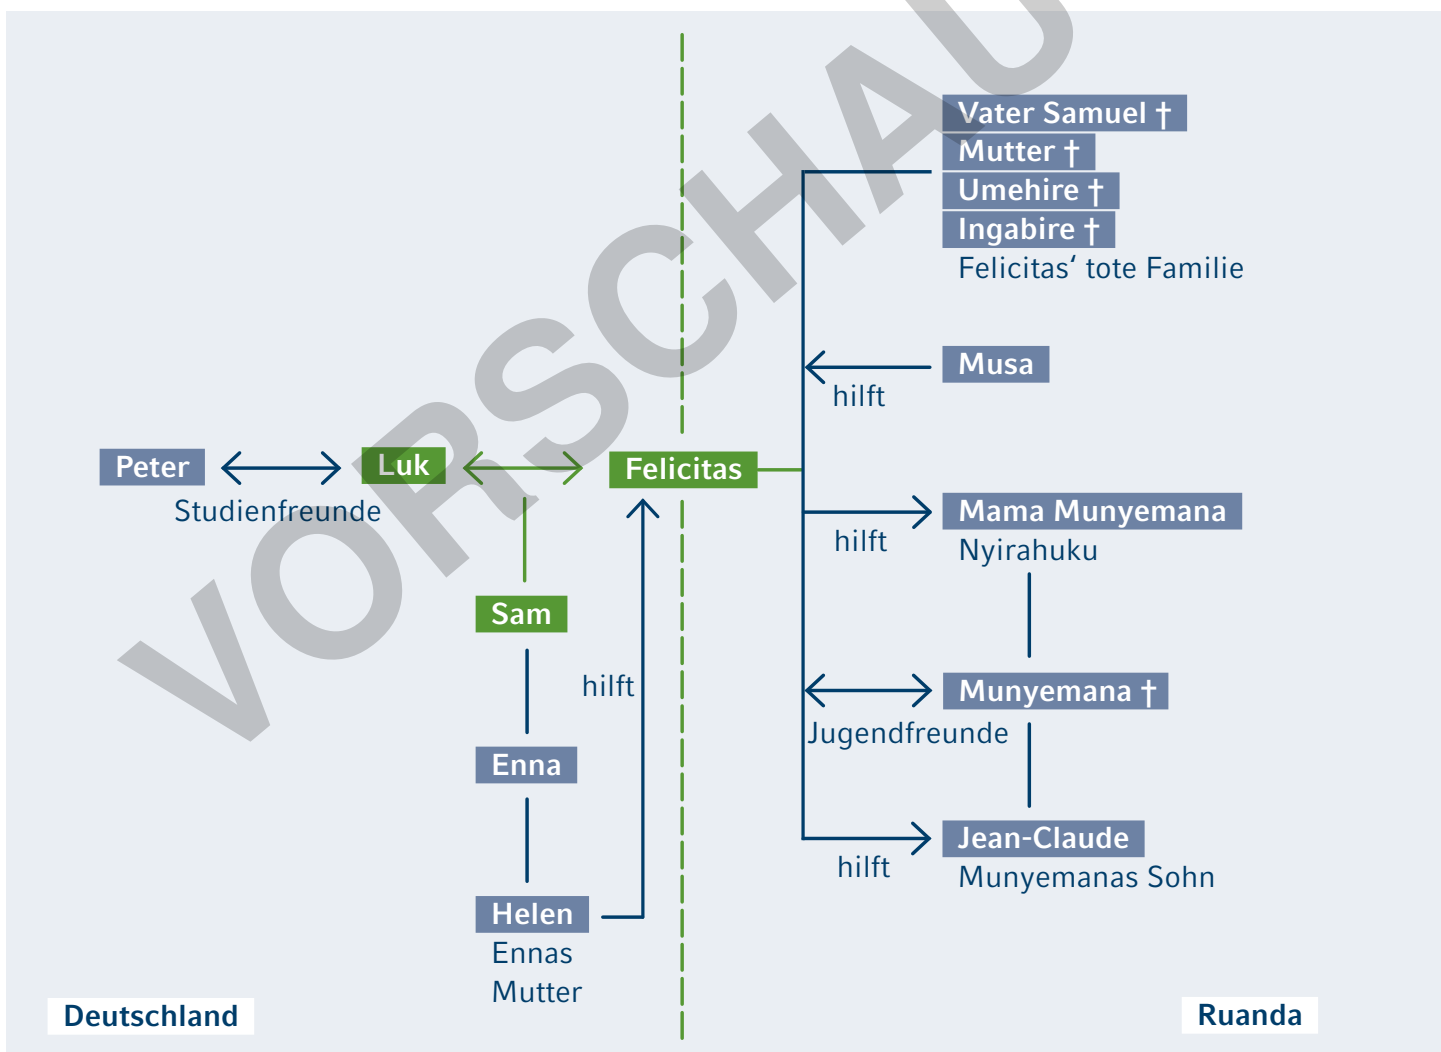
VORSCHAU

Vater Samuel †
Mutter †
Umehire †
Ingabire †
Felicitas‘ tote Familie

Musa
hilft

Peter
Studienfreunde
Luk
Felicitas

Mama Munyemana
Nyirahuku
hilft

Sam

hilft

Munyemana †
Jugendfreunde

Enna

Jean-Claude
Munyemanas Sohn
hilft

Helen
Ennas Mutter

Deutschland

Ruanda